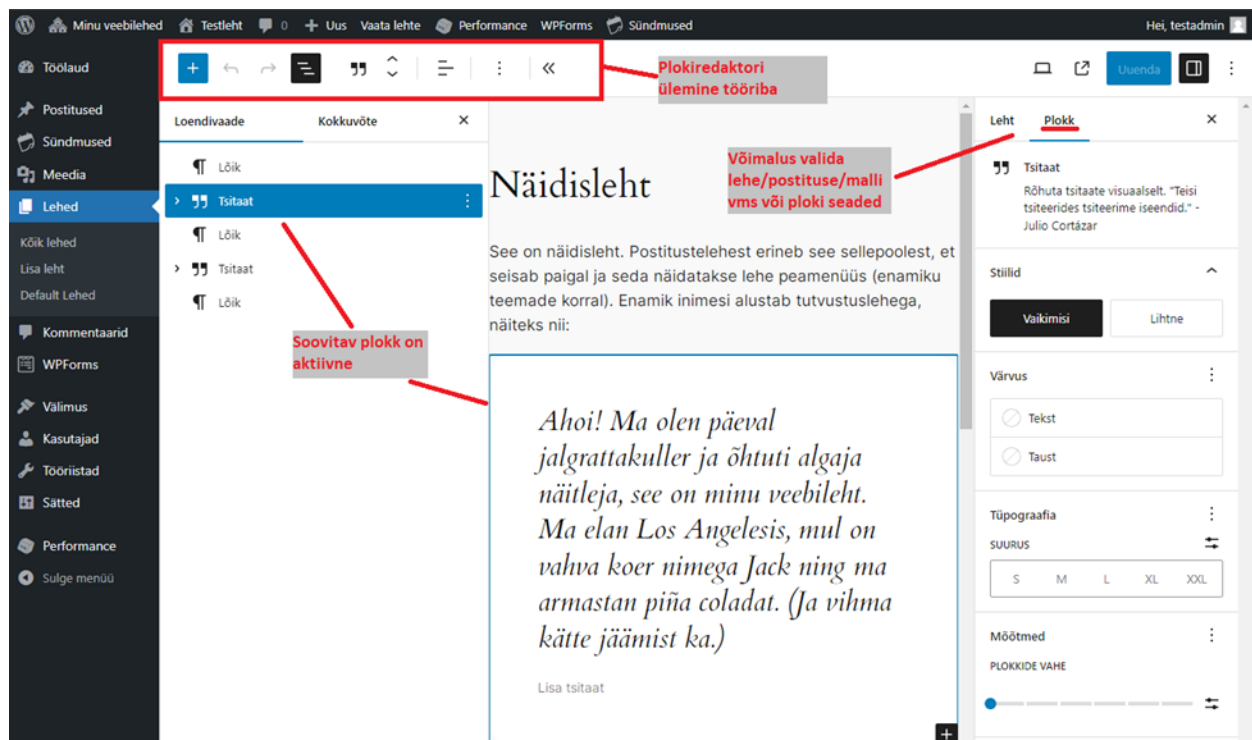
Minu veebilehed  Testleht  0  Uus  Vaata lehte  Performance  WPForms  Sündmused  Hei, testadmin

Töölaud
Postitused
Sündmused
Meedia
Lehed
Kõik lehed
Lisa leht
Default Lehed
Kommentaarid
WPForms
Välimus
Kasutajad
Tööriistad
Sätted
Performance
Sulge menüü

Plokiredaktori ülemine tööriba

Uuenda

Loendivaade  Kokkuvõte

Lõik
Tsitaat
Lõik
Tsitaat
Lõik

Soovitav plokk on aktiivne

Võimalus valida lehe/postituse/malli vms või ploki seaded

Näidisleht

See on näidisleht. Postitustelehest erineb see sellepoolest, et seisab paigal ja seda näidatakse lehe peamenüüs (enamiku teemade korral). Enamik inimesi alustab tutvustuslehega, näiteks nii:

Ahoi! Ma olen päeval jalgrattakuller ja õhtuti algaja näitleja, see on minu veebileht. Ma elan Los Angelesis, mul on vahva koer nimega Jack ning ma armastan piña coladat. (Ja vihma kätte jäämist ka.)

Lisa tsitaat

Leht  Plokk

Tsitaat
Rõhuta tsitaate visuaalselt. "Teisi tsiteerides tsiteerime iseendid." - Julio Cortázar

Stiilid
Vaikimisi  Lihtne

Värvus
Tekst
Taust

Tüpograafia
SUURUS
S  M  L  XL  XXL

Mõõtmed
PLOKKIDE VAHE